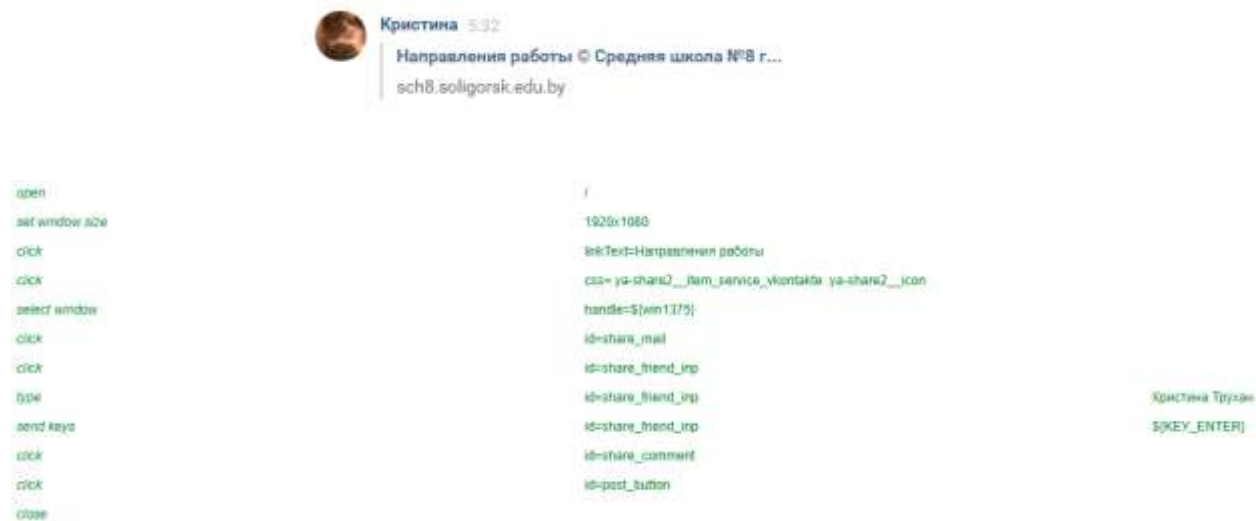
Кристина 5:32
Направления работы © Средняя школа №8 г...
sch8.soligorsk.edu.by

| | | |
|---|---|---|
| open | / | |
| set window size | 1920x1080 | |
| click | linkText=Направления работы | |
| click | css= ya-share2__item_service_vkontakte ya-share2__icon | |
| select window | handle=${win1375} | |
| click | id=share_mail | |
| click | id=share_friend_inp | |
| type | id=share_friend_inp | Кристина Трухан |
| send keys | id=share_friend_inp | ${KEY_ENTER} |
| click | id=share_comment | |
| click | id=post_button | |
| close | | |